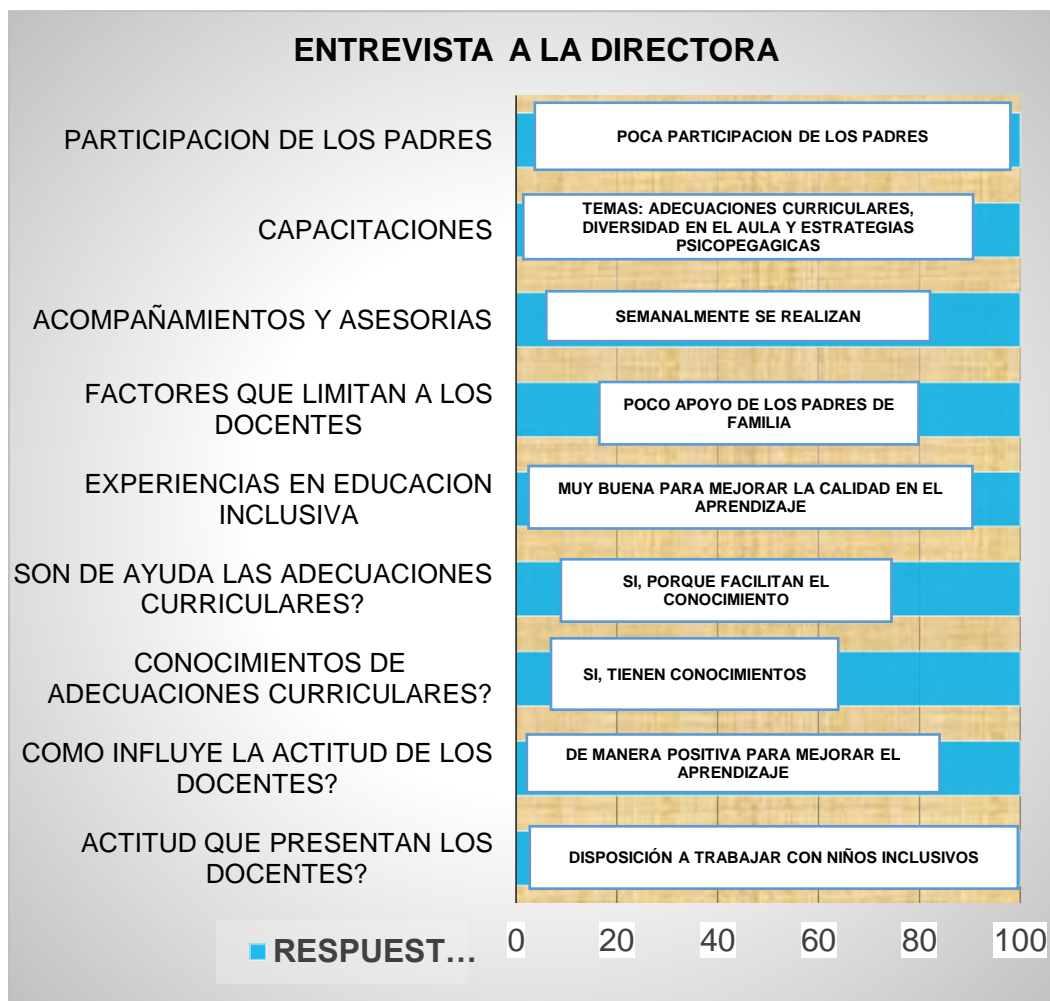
ENTREVISTA A LA DIRECTORA

PARTICIPACION DE LOS PADRES
POCA PARTICIPACION DE LOS PADRES

CAPACITACIONES
TEMAS: ADECUACIONES CURRICULARES, DIVERSIDAD EN EL AULA Y ESTRATEGIAS PSICOPEGAGICAS

ACOMPAÑAMIENTOS Y ASESORIAS
SEMANALMENTE SE REALIZAN

FACTORES QUE LIMITAN A LOS DOCENTES
POCO APOYO DE LOS PADRES DE FAMILIA

EXPERIENCIAS EN EDUCACION INCLUSIVA
MUY BUENA PARA MEJORAR LA CALIDAD EN EL APRENDIZAJE

SON DE AYUDA LAS ADECUACIONES CURRICULARES?
SI, PORQUE FACILITAN EL CONOCIMIENTO

CONOCIMIENTOS DE ADECUACIONES CURRICULARES?
SI, TIENEN CONOCIMIENTOS

COMO INFLUYE LA ACTITUD DE LOS DOCENTES?
DE MANERA POSITIVA PARA MEJORAR EL APRENDIZAJE

ACTITUD QUE PRESENTAN LOS DOCENTES?
DISPOSICIÓN A TRABAJAR CON NIÑOS INCLUSIVOS

RESPUEST...
0 20 40 60 80 100